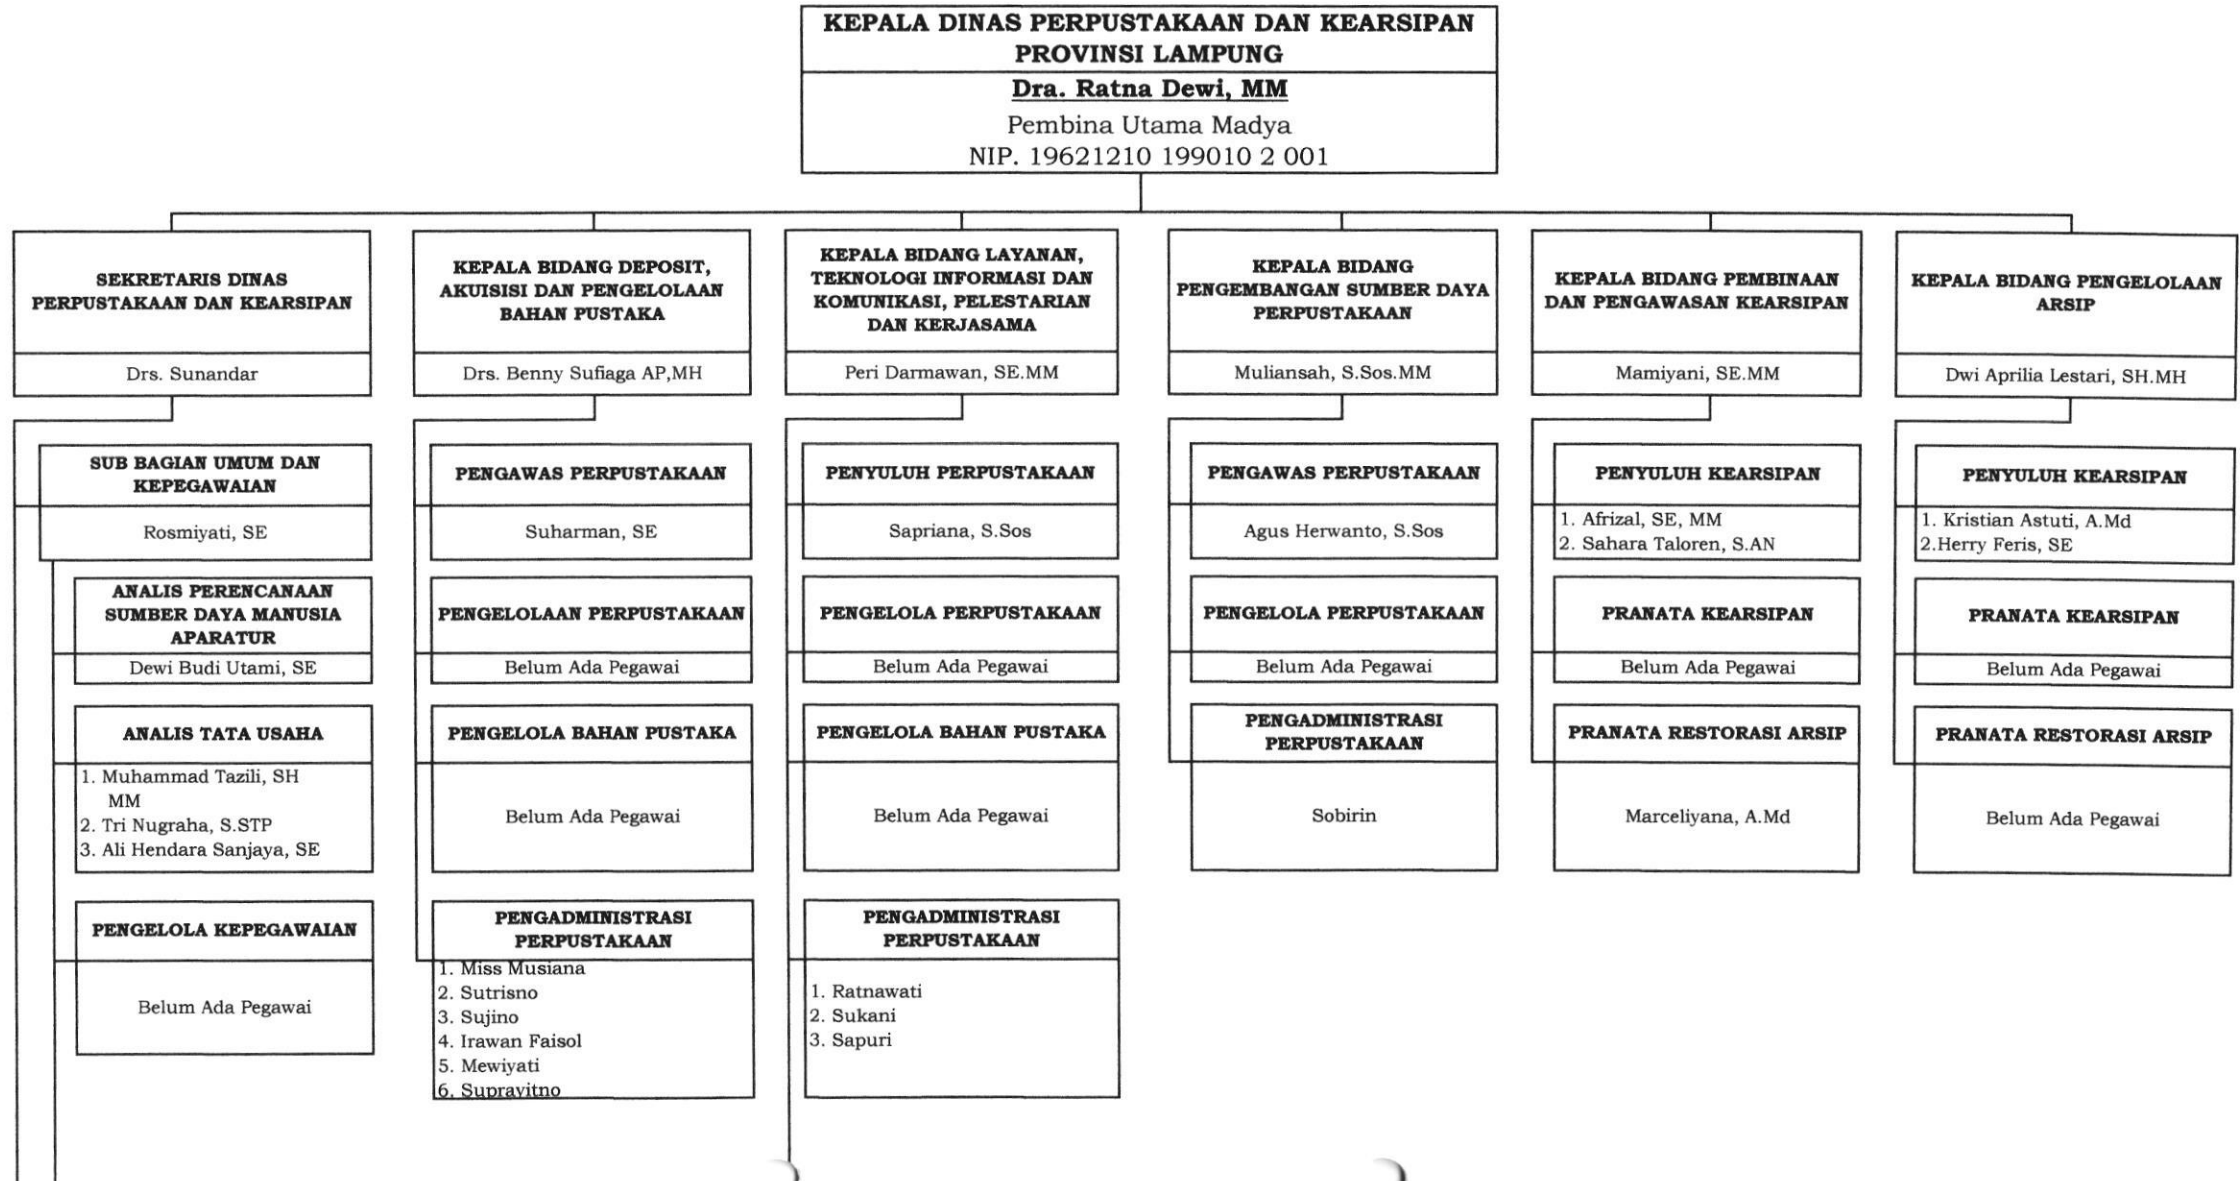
KEPALA DINAS PERPUSTAKAAN DAN KEARSIPAN PROVINSI LAMPUNG
Dra. Ratna Dewi, MM
Pembina Utama Madya
NIP. 19621210 199010 2 001

SEKRETARIS DINAS PERPUSTAKAAN DAN KEARSIPAN
Drs. Sunandar

SUB BAGIAN UMUM DAN KEPEGAWAIAN
Rosmiyati, SE

ANALIS PERENCANAAN SUMBER DAYA MANUSIA APARATUR
Dewi Budi Utami, SE

ANALIS TATA USAHA
1. Muhammad Tazili, SH MM
2. Tri Nugraha, S.STP
3. Ali Hendara Sanjaya, SE

PENGELOLA KEPEGAWAIAN
Belum Ada Pegawai

KEPALA BIDANG DEPOSIT, AKUISISI DAN PENGELOLAAN BAHAN PUSTAKA
Drs. Benny Sufiaga AP,MH

PENGAWAS PERPUSTAKAAN
Suharman, SE

PENGELOLAAN PERPUSTAKAAN
Belum Ada Pegawai

PENGELOLA BAHAN PUSTAKA
Belum Ada Pegawai

PENGADMINISTRASI PERPUSTAKAAN
1. Miss Musiana
2. Sutrisno
3. Sujino
4. Irawan Faisol
5. Mewiyati
6. Suprayitno

KEPALA BIDANG LAYANAN, TEKNOLOGI INFORMASI DAN KOMUNIKASI, PELESTARIAN DAN KERJASAMA
Peri Darmawan, SE.MM

PENYULUH PERPUSTAKAAN
Sapriana, S.Sos

PENGELOLA PERPUSTAKAAN
Belum Ada Pegawai

PENGELOLA BAHAN PUSTAKA
Belum Ada Pegawai

PENGADMINISTRASI PERPUSTAKAAN
1. Ratnawati
2. Sukani
3. Sapuri

KEPALA BIDANG PENGEMBANGAN SUMBER DAYA PERPUSTAKAAN
Muliansah, S.Sos.MM

PENGAWAS PERPUSTAKAAN
Agus Herwanto, S.Sos

PENGELOLA PERPUSTAKAAN
Belum Ada Pegawai

PENGADMINISTRASI PERPUSTAKAAN
Sobirin

KEPALA BIDANG PEMBINAAN DAN PENGAWASAN KEARSIPAN
Mamiyani, SE.MM

PENYULUH KEARSIPAN
1. Afrizal, SE, MM
2. Sahara Taloren, S.AN

PRANATA KEARSIPAN
Belum Ada Pegawai

PRANATA RESTORASI ARSIP
Marceliyana, A.Md

KEPALA BIDANG PENGELOLAAN ARSIP
Dwi Aprilia Lestari, SH.MH

PENYULUH KEARSIPAN
1. Kristian Astuti, A.Md
2.Herry Feris, SE

PRANATA KEARSIPAN
Belum Ada Pegawai

PRANATA RESTORASI ARSIP
Belum Ada Pegawai